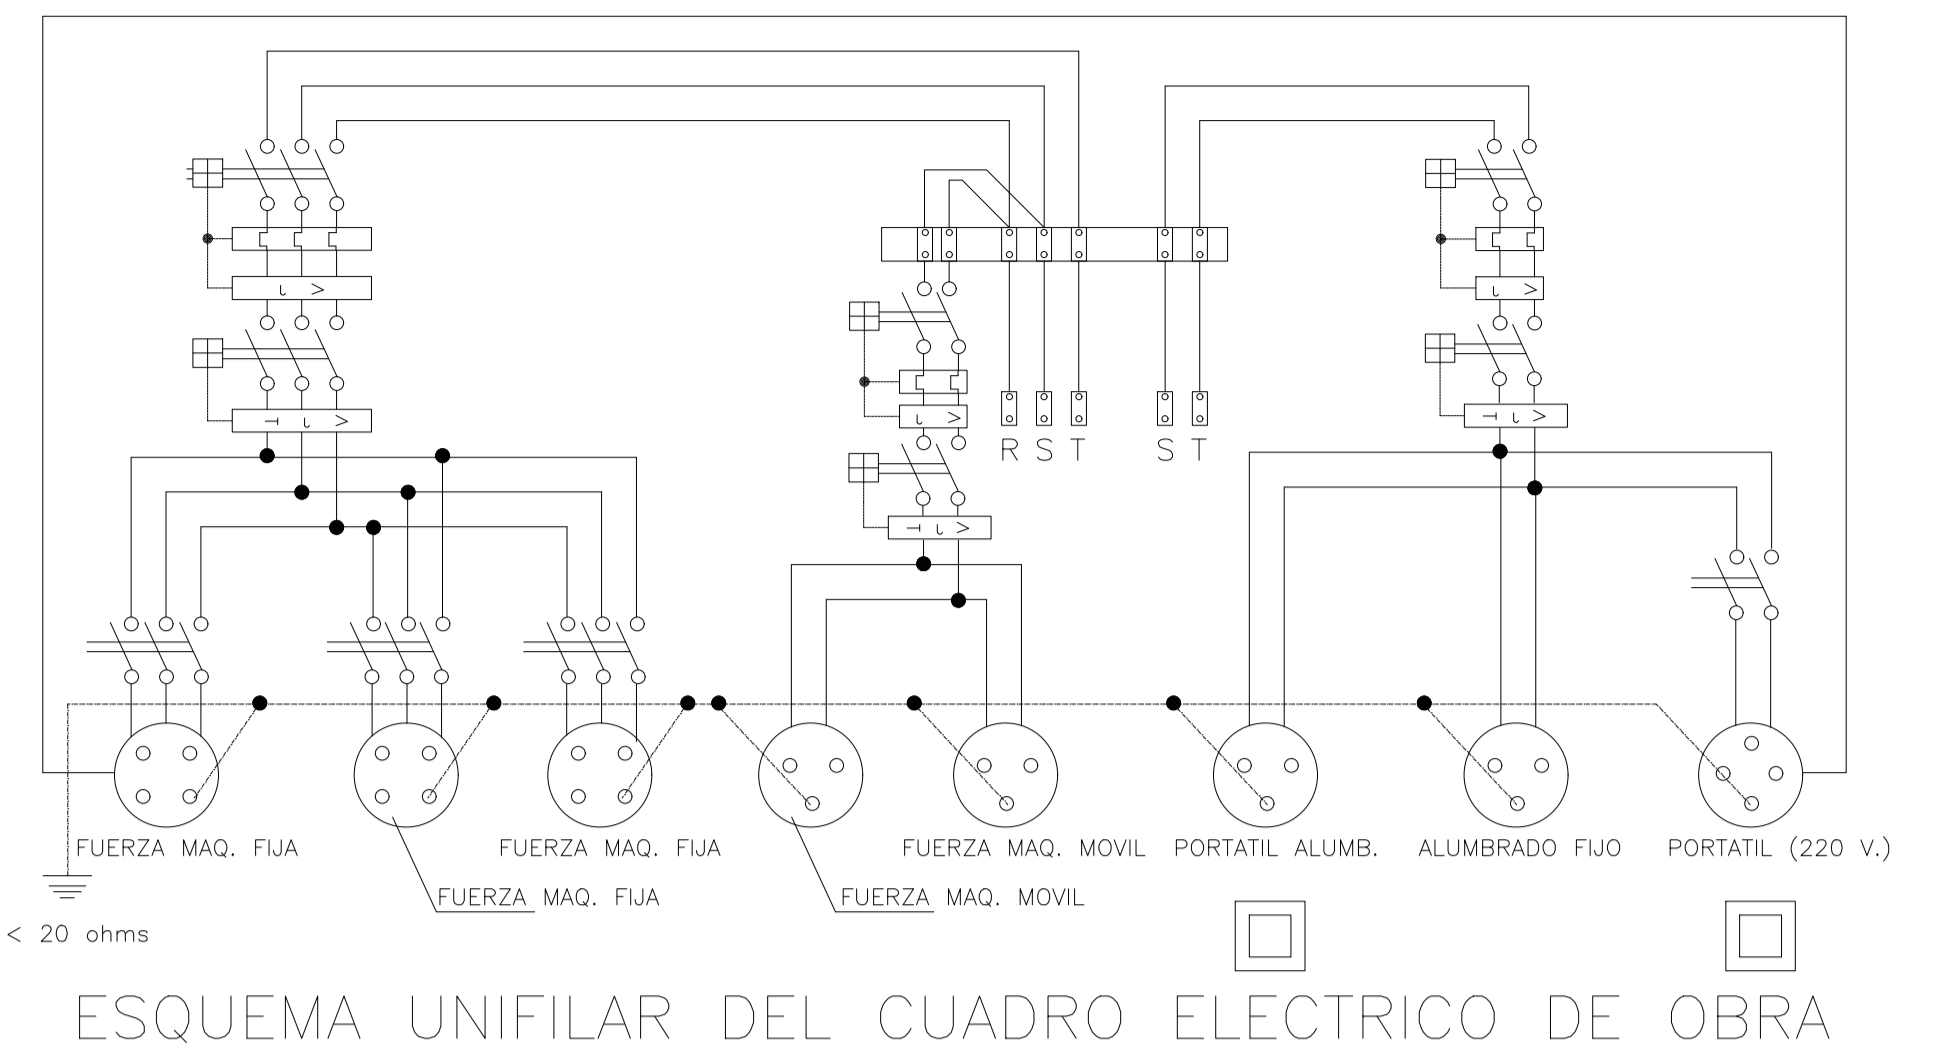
R S T S T

FUERZA MAQ. FIJA

FUERZA MAQ. FIJA

FUERZA MAQ. FIJA

FUERZA MAQ. MOVIL

FUERZA MAQ. MOVIL

PORTATIL ALUMB.

ALUMBRADO FIJO

PORTATIL (220 V.)

< 20 ohms

ESQUEMA UNIFILAR DEL CUADRO ELECTRICO DE OBRA